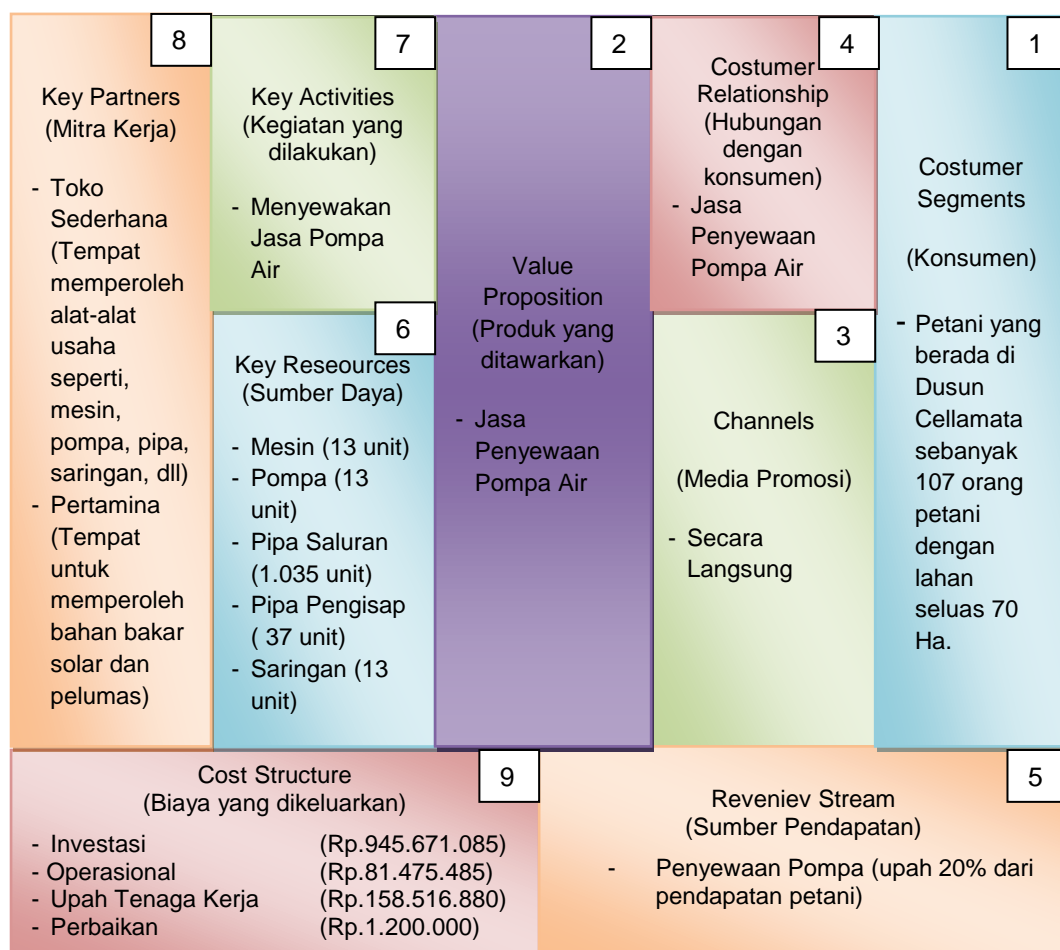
8

Key Partners
(Mitra Kerja)

- Toko Sederhana (Tempat memperoleh alat-alat usaha seperti, mesin, pompa, pipa, saringan, dll)
- Pertamina (Tempat untuk memperoleh bahan bakar solar dan pelumas)

7

Key Activities
(Kegiatan yang dilakukan)

- Menyewakan Jasa Pompa Air

6

Key Reseources
(Sumber Daya)

- Mesin (13 unit)
- Pompa (13 unit)
- Pipa Saluran (1.035 unit)
- Pipa Pengisap ( 37 unit)
- Saringan (13 unit)

2

Value Proposition
(Produk yang ditawarkan)

- Jasa Penyewaan Pompa Air

4

Costumer Relationship
(Hubungan dengan konsumen)
- Jasa Penyewaan Pompa Air

3

Channels

(Media Promosi)

- Secara Langsung

1

Costumer Segments

(Konsumen)

- Petani yang berada di Dusun Cellamata sebanyak 107 orang petani dengan lahan seluas 70 Ha.

Cost Structure
(Biaya yang dikeluarkan)

9

- Investasi (Rp.945.671.085)
- Operasional (Rp.81.475.485)
- Upah Tenaga Kerja (Rp.158.516.880)
- Perbaikan (Rp.1.200.000)

5

Reveniev Stream
(Sumber Pendapatan)

- Penyewaan Pompa (upah 20% dari pendapatan petani)